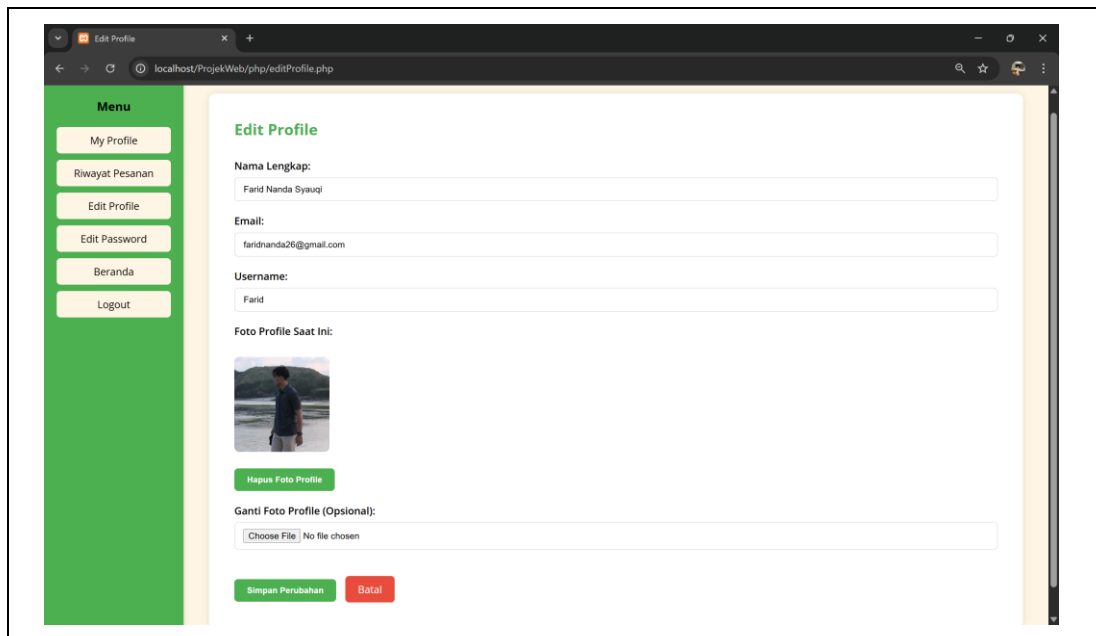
Edit Profile
localhost/ProjekWeb/php/editProfile.php

Menu
My Profile
Riwayat Pesanan
Edit Profile
Edit Password
Beranda
Logout

Edit Profile

Nama Lengkap:
Farid Nanda Syauqi

Email:
faridnanda26@gmail.com

Username:
Farid

Foto Profile Saat Ini:

Hapus Foto Profile

Ganti Foto Profile (Opsional):
Choose File No file chosen

Simpan Perubahan
Batal